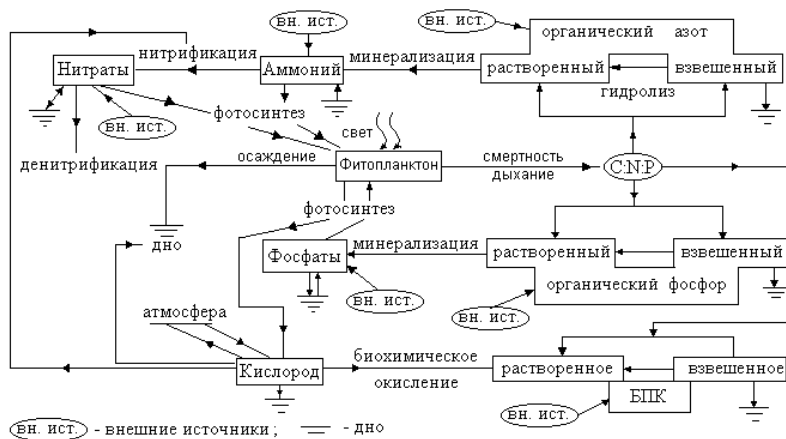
вн. ист.

вн. ист.

органический азот

нитрификация

Нитраты

Аммоний

минерализация

растворенный

взвешенный

гидролиз

вн. ист.

фотосинтез

свет

денитрификация

осаждение

Фитопланктон

смертность

дыхание

C:N:P

фотосинтез

дно

минерализация

Фосфаты

растворенный

взвешенный

органический фосфор

вн. ист.

вн. ист.

атмосфера

биохимическое

Кислород

окисление

растворенное

взвешенное

БПК

вн. ист.

вн. ист. - внешние источники ; - дно